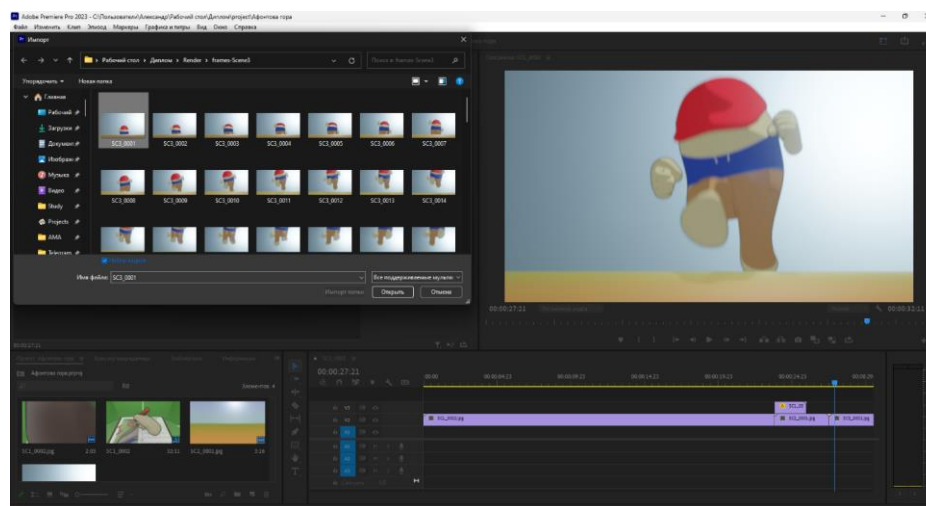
Adobe Premiere Pro 2023 - C:\Пользователи\Александр\Рабочий стол\Диплом\project\Афонтова гора
Файл Изменить Клип Эпизод Маркеры Графика и титры Вид Окно Справка

Импорт

Рабочий стол › Диплом › Render › frames-Scene3

Поиск в frames-Scene3

Упорядочить ▾ Новая папка

Главная
Рабочий
Загрузки
Документ
Изображ
Музыка
Видео
Study
Projects
AMA
Telegram

SC3_0001 SC3_0002 SC3_0003 SC3_0004 SC3_0005 SC3_0006 SC3_0007
SC3_0008 SC3_0009 SC3_0010 SC3_0011 SC3_0012 SC3_0013 SC3_0014

Имя файла: SC3_0001
Все поддерживаемые мульти
Открыть Отмена

00:00:27:21
00:00:32:11

00:00:27:21

Афонтова гора.prproj

SC1_0002.jpg
SC1_0002
SC1_0001.jpg

SC1_0001.jpg
SC1_0001.jpg
SC1_0001.jpg

00:00
00:00:04:23
00:00:09:23
00:00:14:23
00:00:19:23
00:00:24:23
00:00:29